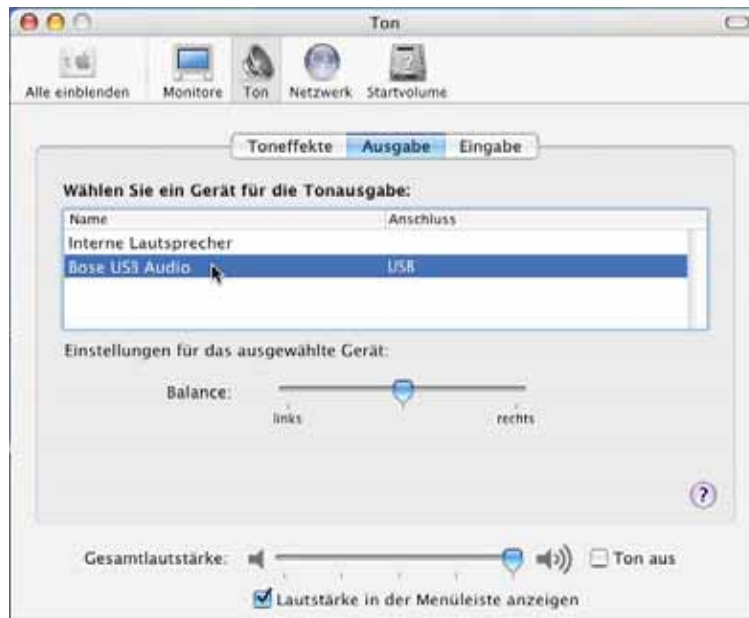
Ton

Alle einblenden Monitore Ton Netzwerk Startvolume

Toneffekte Ausgabe Eingabe

Wählen Sie ein Gerät für die Tonausgabe:

| Name | Anschluss |
|---|---|
| Interne Lautsprecher | |
| Bose USB Audio | USB |

Einstellungen für das ausgewählte Gerät:

Balance:

links rechts

?

Gesamtlautstärke: Ton aus

Lautstärke in der Menüleiste anzeigen